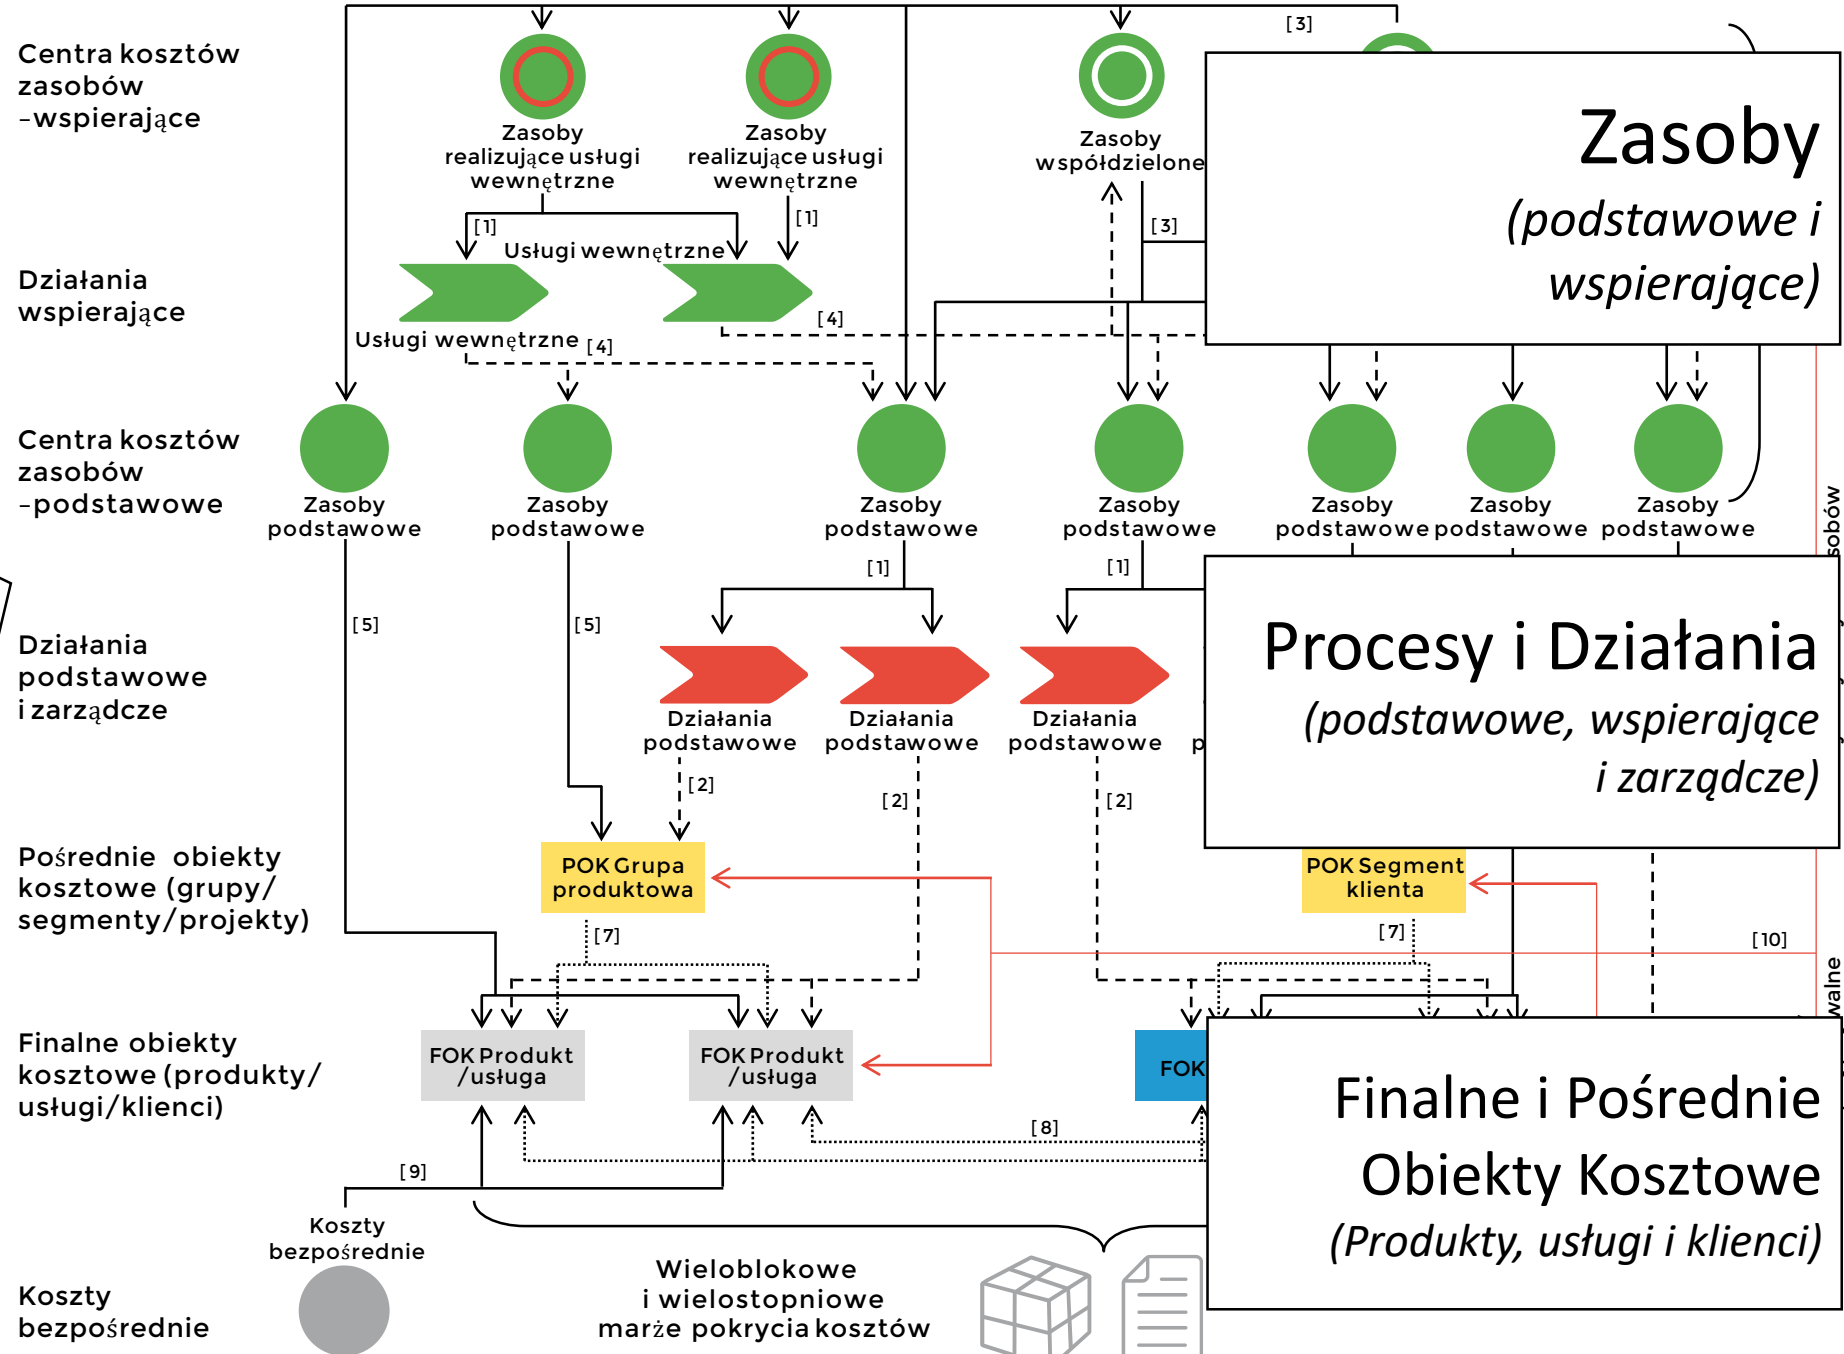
Centra kosztów zasobów -wspierające

Zasoby realizujące usługi wewnętrzne

Zasoby realizujące usługi wewnętrzne

Zasoby współdzielone

[3]

Zasoby

(podstawowe i wspierające)

Działania wspierające

[1]

Usługi wewnętrzne

[1]

[3]

Usługi wewnętrzne

[4]

[4]

Centra kosztów zasobów -podstawowe

Zasoby podstawowe

Zasoby podstawowe

Zasoby podstawowe

Zasoby podstawowe

Zasoby podstawowe

Zasoby podstawowe

Zasoby podstawowe

[1]

[1]

Działania podstawowe i zarządcze

[5]

[5]

Działania podstawowe

Działania podstawowe

Działania podstawowe

p

Procesy i Działania

(podstawowe, wspierające i zarządcze)

sobów

[2]

[2]

[2]

Pośrednie obiekty kosztowe (grupy/ segmenty/projekty)

POK Grupa produktowa

POK Segment klienta

[7]

[7]

[10]

Finalne obiekty kosztowe (produkty/ usługi/klienci)

FOK Produkt /usługa

FOK Produkt /usługa

FOK

walne

Finalne i Pośrednie Obiekty Kosztowe

(Produkty, usługi i klienci)

[8]

[9]

Koszty bezpośrednie

Koszty bezpośrednie

Wieloblokowe i wielostopniowe marże pokrycia kosztów